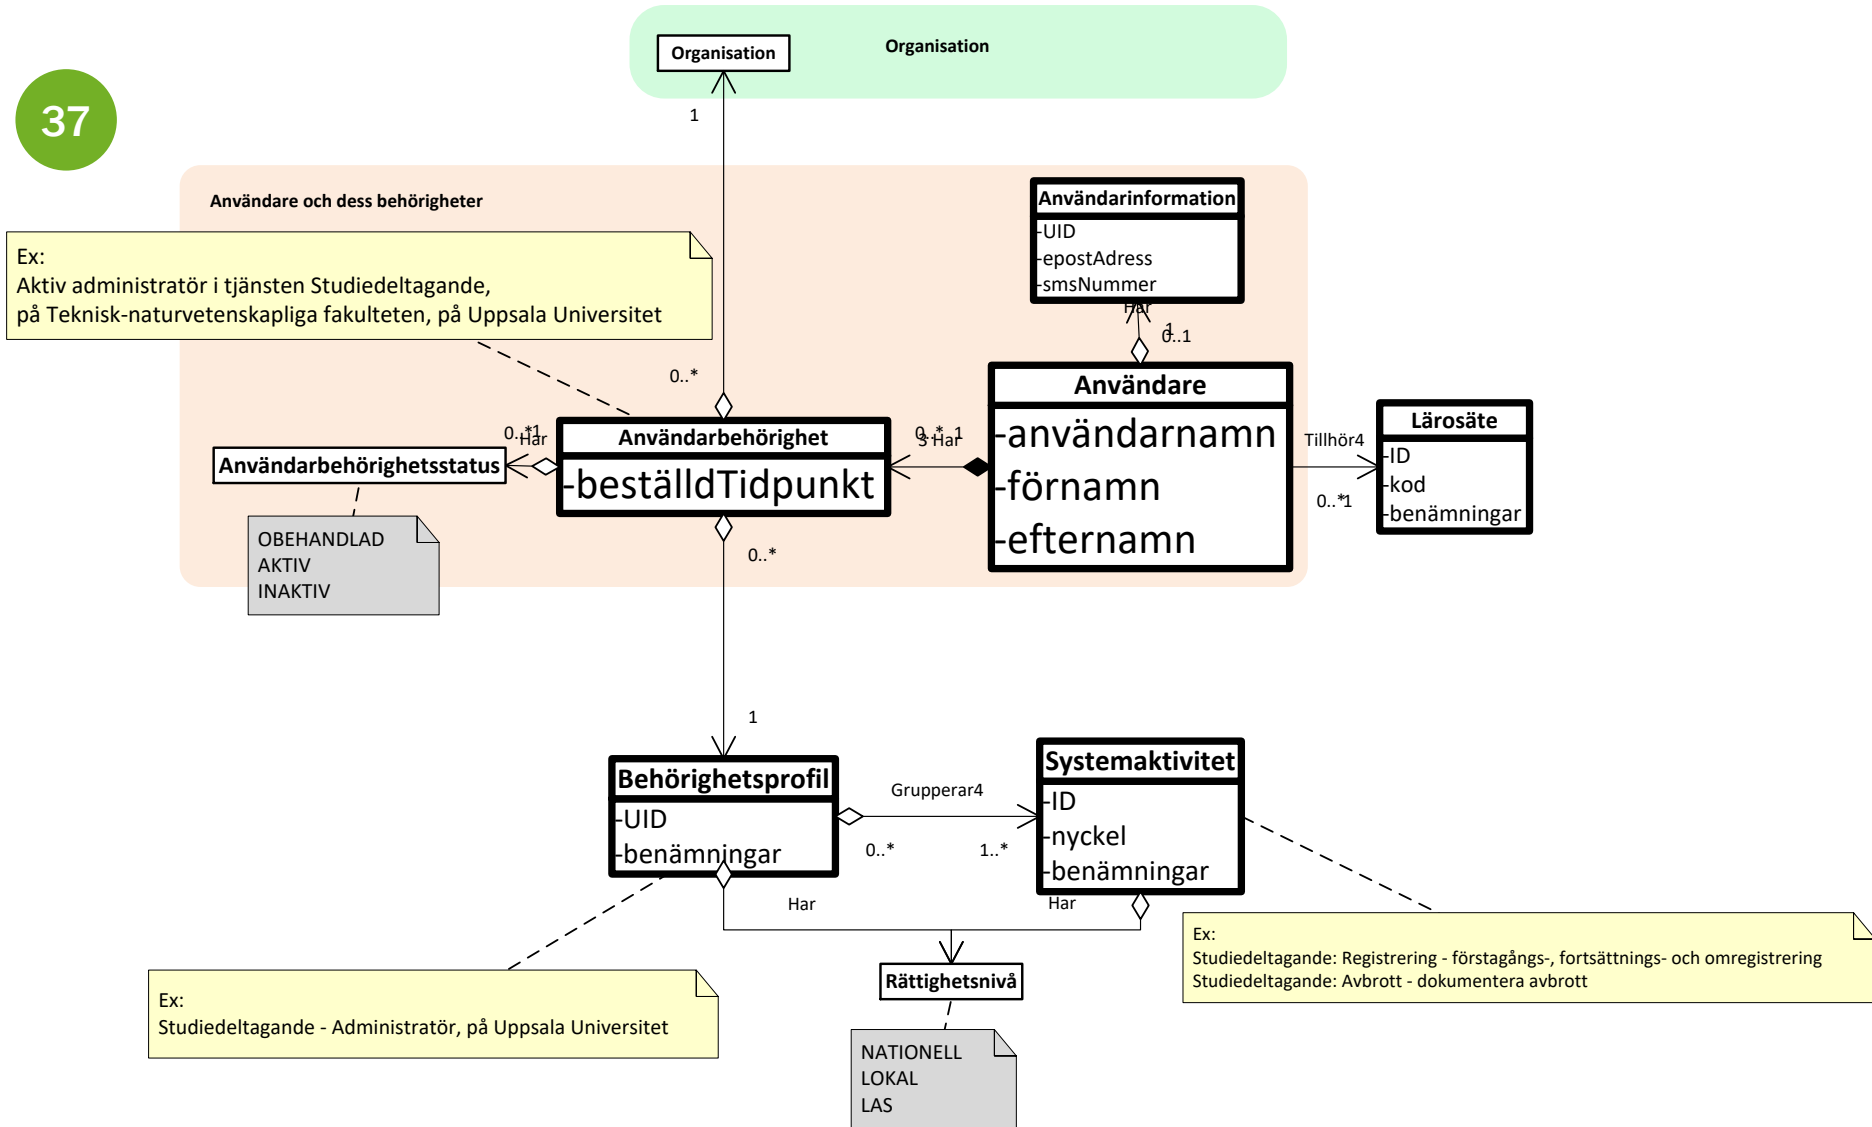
37

Organisation

Organisation

1

Användare och dess behörigheter

Ex:
Aktiv administratör i tjänsten Studiedeltagande,
på Teknisk-naturvetenskapliga fakulteten, på Uppsala Universitet

Användarinformation
-UID
-epostAdress
-smsNummer

Har
1
0..1

0..*

Användare
-användarnamn
-förnamn
-efternamn

0..*1
Har

Användarbehörighet
-beställdTidpunkt

0..*1
3 Har

Tillhör4

Lärosäte
-ID
-kod
-benämningar

0..*1

Användarbehörighetsstatus

OBEHANDLAD
AKTIV
INAKTIV

0..*

1

Behörighetsprofil
-UID
-benämningar

Grupperar4

0..*

1..*

Systemaktivitet
-ID
-nyckel
-benämningar

Har

Har

Rättighetsnivå

NATIONELL
LOKAL
LAS

Ex:
Studiedeltagande - Administratör, på Uppsala Universitet

Ex:
Studiedeltagande: Registrering - förstagångs-, fortsättnings- och omregistrering
Studiedeltagande: Avbrott - dokumentera avbrott